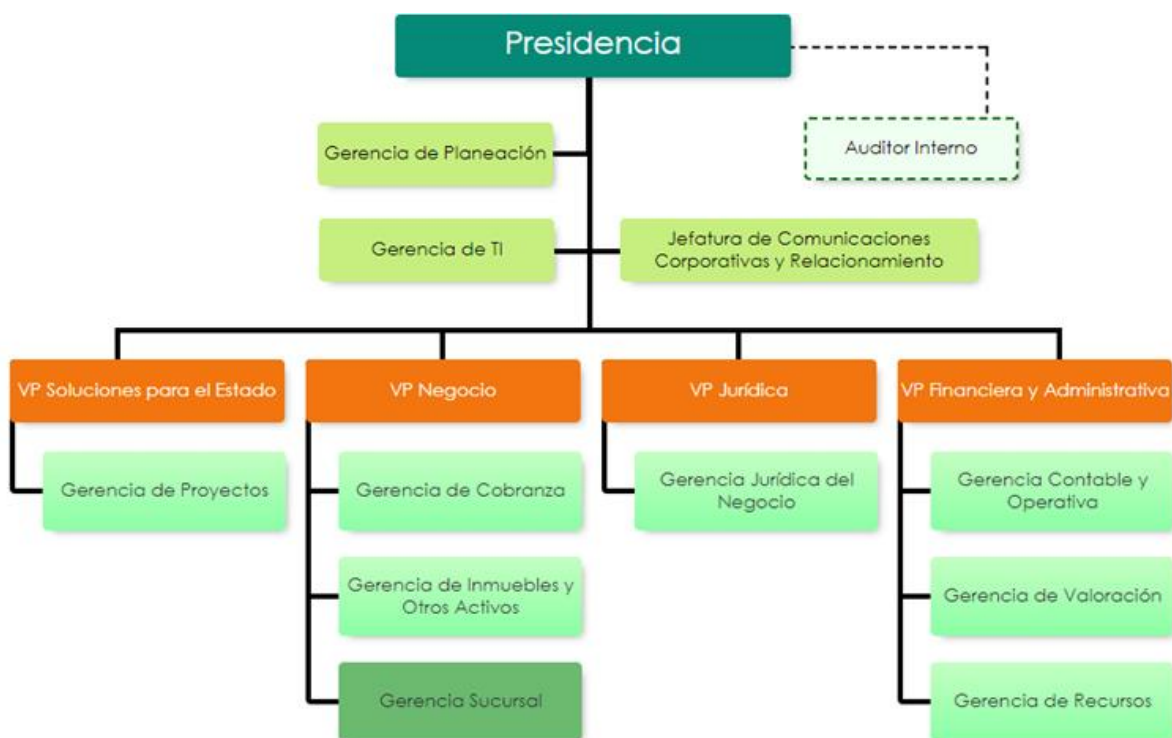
Presidencia

Auditor Interno

Gerencia de Planeación

Gerencia de TI

Jefatura de Comunicaciones Corporativas y Relacionamiento

VP Soluciones para el Estado

Gerencia de Proyectos

VP Negocio

Gerencia de Cobranza

Gerencia de Inmuebles y Otros Activos

Gerencia Sucursal

VP Jurídica

Gerencia Jurídica del Negocio

VP Financiera y Administrativa

Gerencia Contable y Operativa

Gerencia de Valoración

Gerencia de Recursos